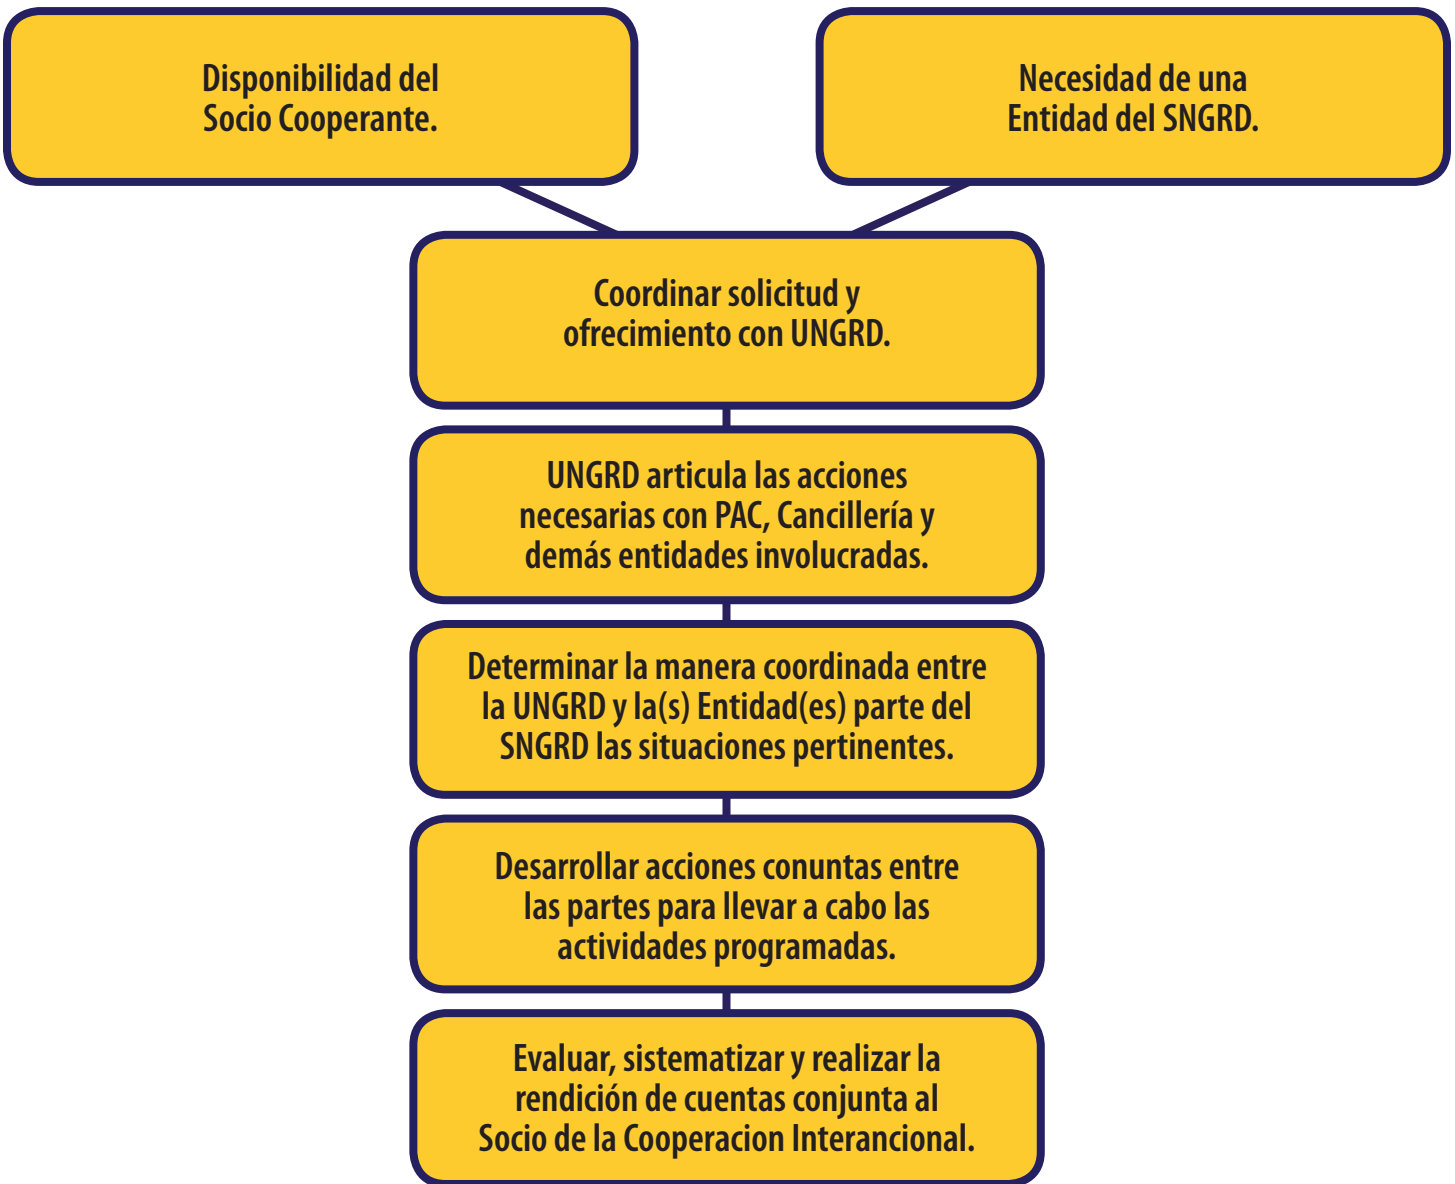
Disponibilidad del Socio Cooperante.

Necesidad de una Entidad del SNGRD.

Coordinar solicitud y ofrecimiento con UNGRD.

UNGRD articula las acciones necesarias con PAC, Cancillería y demás entidades involucradas.

Determinar la manera coordinada entre la UNGRD y la(s) Entidad(es) parte del SNGRD las situaciones pertinentes.

Desarrollar acciones conuntas entre las partes para llevar a cabo las actividades programadas.

Evaluar, sistematizar y realizar la rendición de cuentas conjunta al Socio de la Cooperacion Interancional.